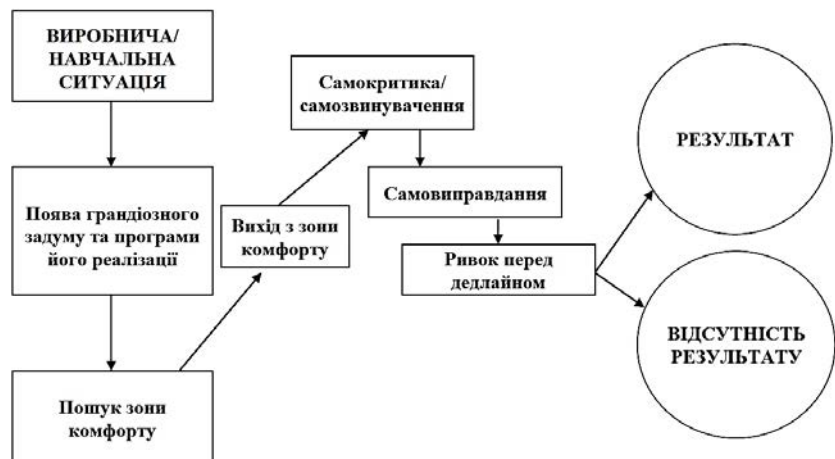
ВИРОБНИЧА/ НАВЧАЛЬНА СИТУАЦІЯ

Поява грандіозного задуму та програми його реалізації

Пошук зони комфорту

Вихід з зони комфорту

Самокритика/ самозвинувачення

Самовиправдання

Ривок перед дедлайном

РЕЗУЛЬТАТ

ВІДСУТНІСТЬ РЕЗУЛЬТАТУ